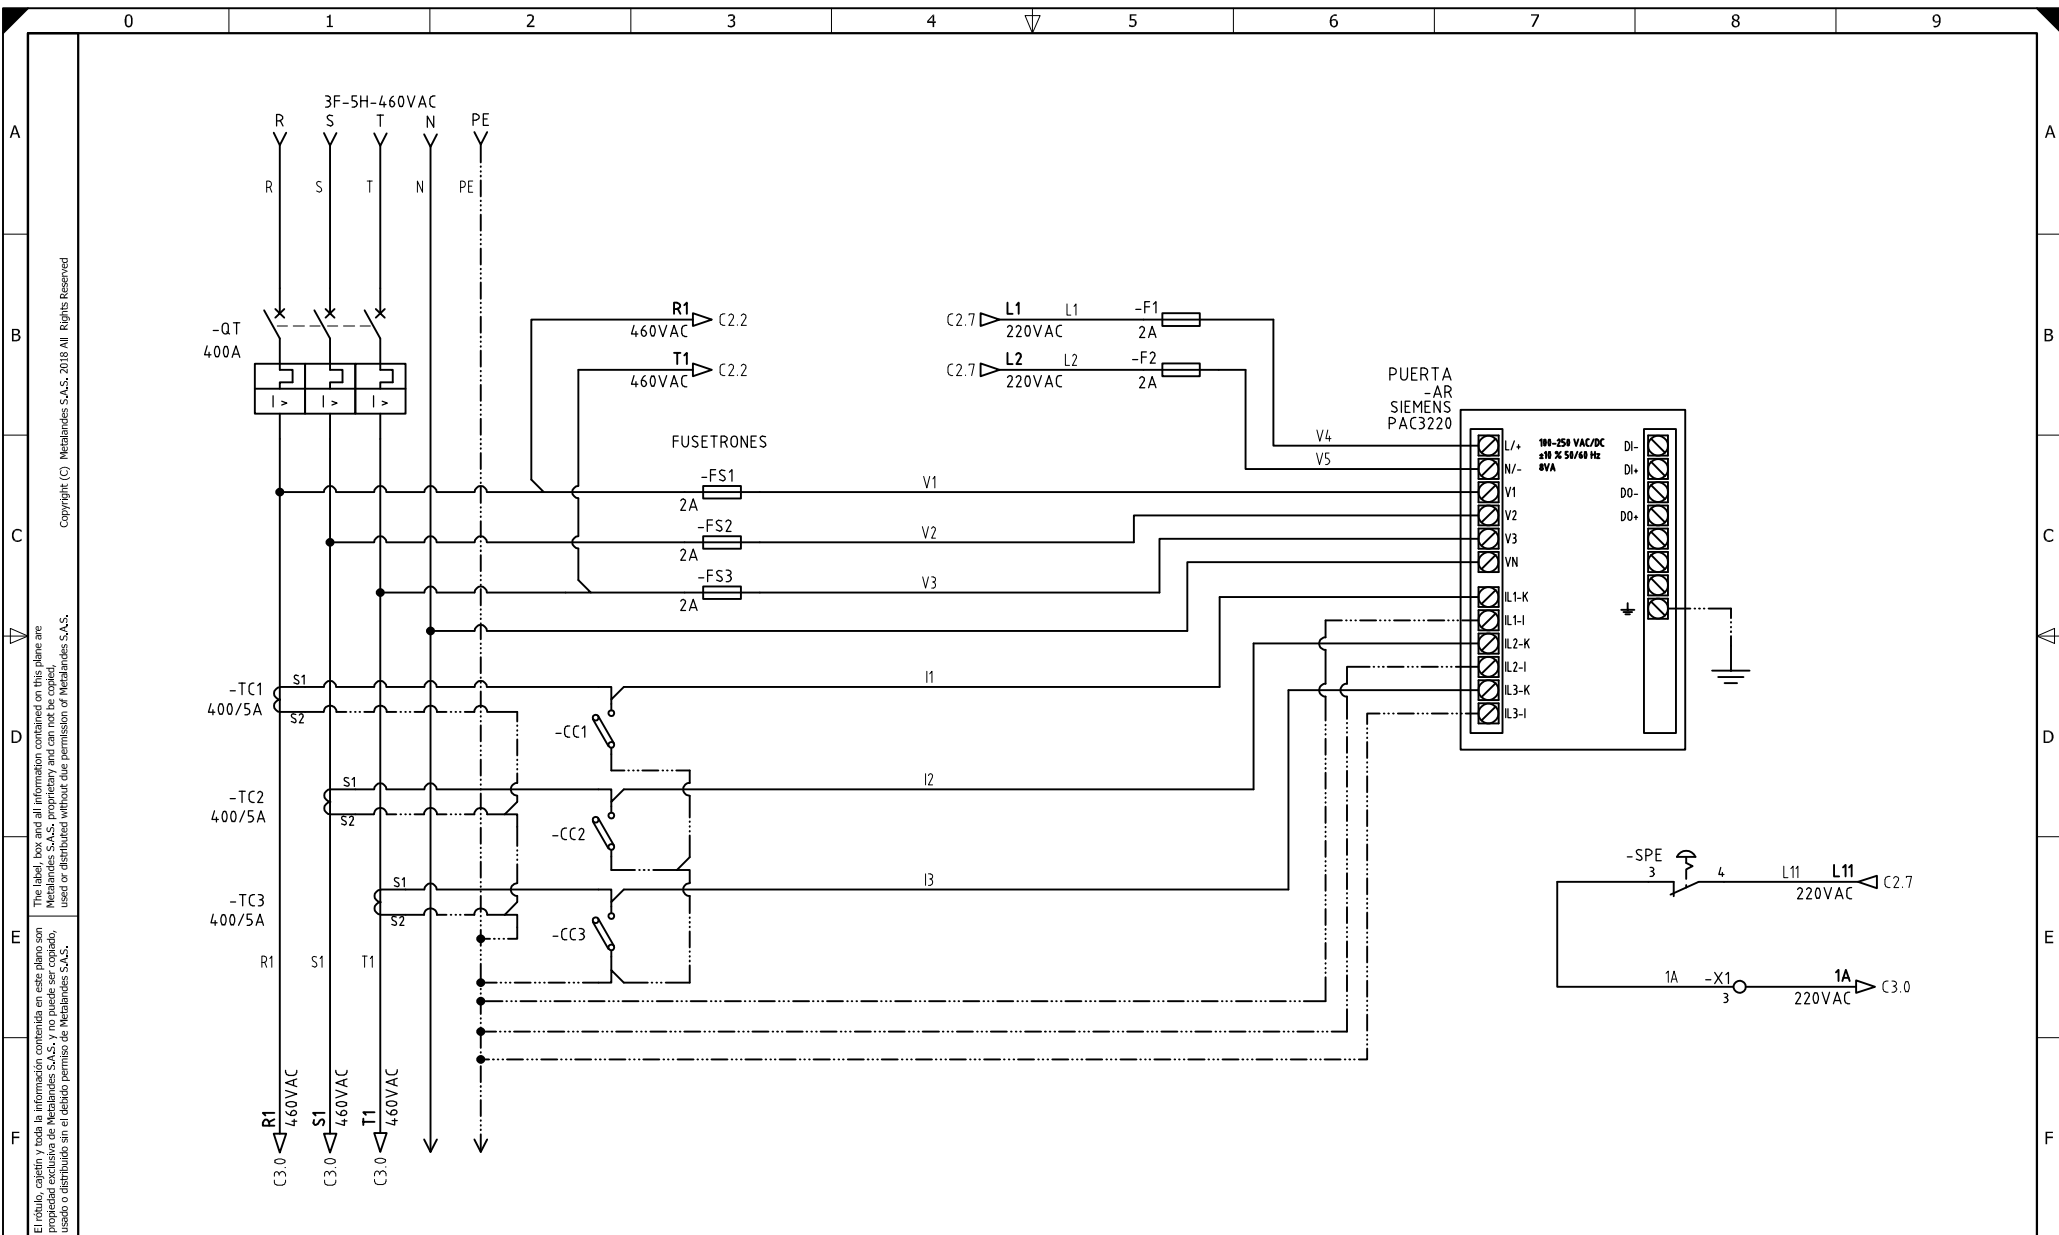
0 1 2 3 4 5 6 7 8 9

A B C D E F

Copyright (C) Metalandes S.A.S. 2018 All Rights Reserved

The label, box and all information contained on this plane are Metalandes S.A.S. proprietary and can not be copied, used or distributed without due permission of Metalandes S.A.S.

El rótulo, cajetín y toda la información contenida en este plano son propiedad exclusiva de Metalandes S.A.S. y no puede ser copiado, usado o distribuido sin el debido permiso de Metalandes S.A.S.

3F-5H-460VAC
R S T N PE
R S T N PE

-QT
400A
I > I > I >

R1 460VAC C2.2
T1 460VAC C2.2

C2.7 L1 220VAC L1 -F1 2A
C2.7 L2 220VAC L2 -F2 2A

PUERTA
-AR
SIEMENS
PAC3220

FUSETRONES
-FS1 2A V1
-FS2 2A V2
-FS3 2A V3

V4
V5

L/+ N/- V1 V2 V3 VN IL1-K IL1-I IL2-K IL2-I IL3-K IL3-I
100-250 VAC/DC ±10 % 50/60 Hz 8VA
DI- DI+ DO- DO+

-TC1 400/5A S1 S2
-TC2 400/5A S1 S2
-TC3 400/5A S1 S2
-CC1
-CC2
-CC3
I1
I2
I3

R1 S1 T1

R1 460VAC C3.0
S1 460VAC C3.0
T1 460VAC C3.0

-SPE
3 4 L11 L11 220VAC C2.7
1A -X1 3 1A 220VAC C3.0